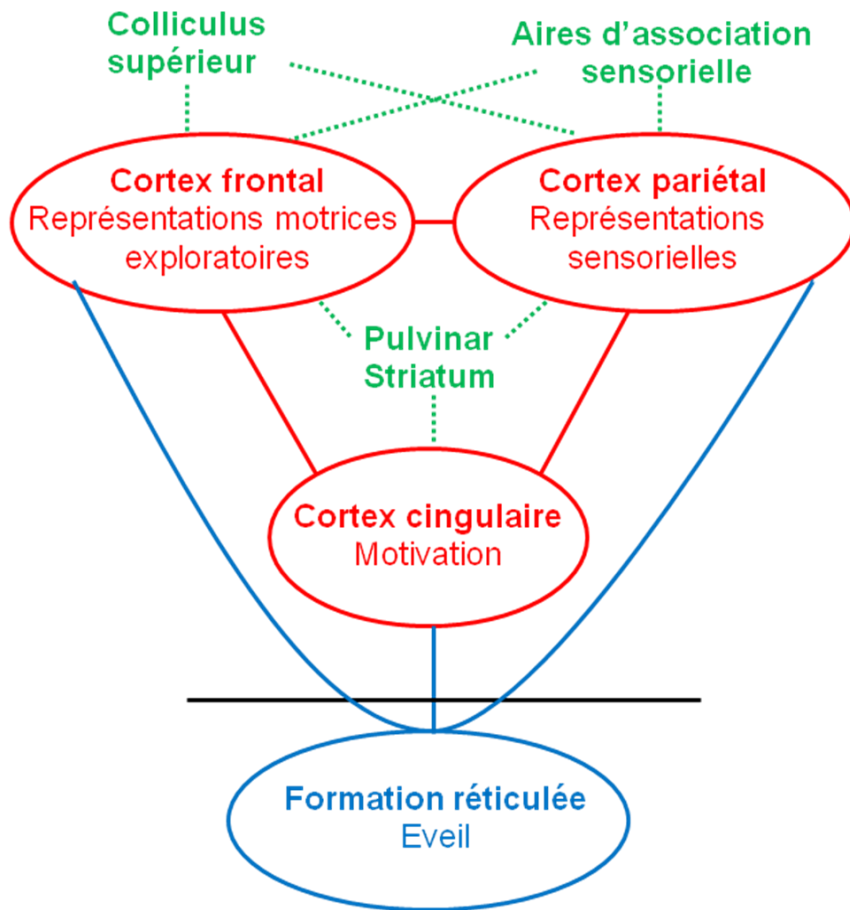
Colliculus supérieur

Aires d'association sensorielle

Cortex frontal
Représentations motrices exploratoires

Cortex pariétal
Représentations sensorielles

Pulvinar
Striatum

Cortex cingulaire
Motivation

Formation réticulée
Eveil